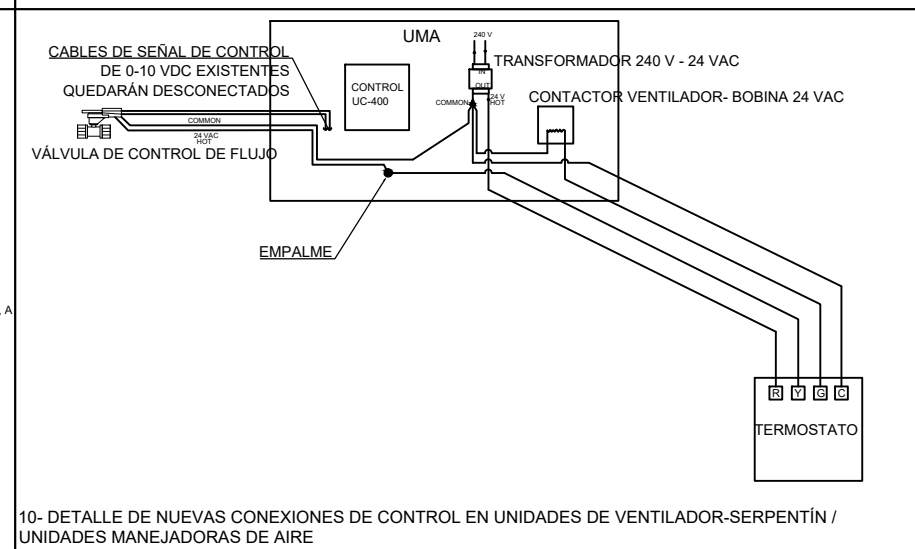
UMA

240 V

IN

OUT

TRANSFORMADOR 240 V - 24 VAC

CABLES DE SEÑAL DE CONTROL DE 0-10 VDC EXISTENTES QUEDARÁN DESCONECTADOS

CONTROL UC-400

COMMON

24 V HOT

CONTACTOR VENTILADOR- BOBINA 24 VAC

COMMON

24 VAC HOT

VÁLVULA DE CONTROL DE FLUJO

EMPALME

A

R

Y

G

C

TERMOSTATO

10- DETALLE DE NUEVAS CONEXIONES DE CONTROL EN UNIDADES DE VENTILADOR-SERPENTÍN / UNIDADES MANEJADORAS DE AIRE